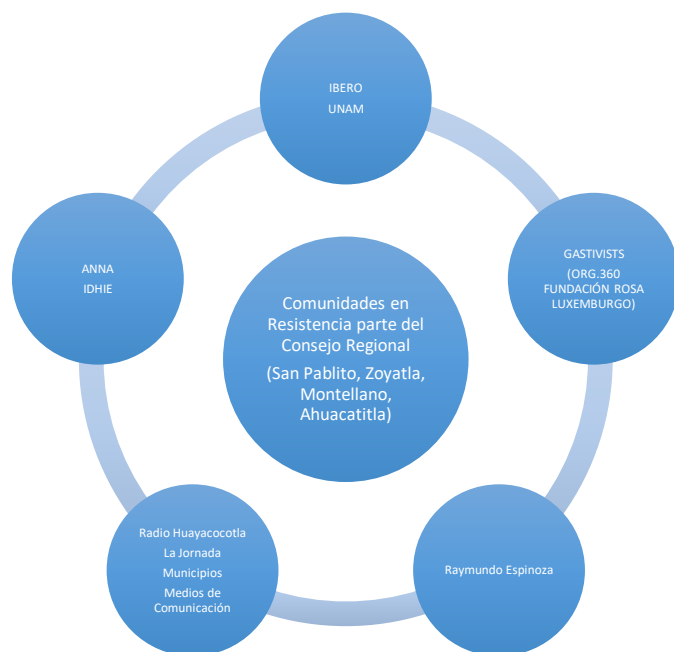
IBERO
UNAM

GASTIVISTS
(ORG.360
FUNDACIÓN ROSA
LUXEMBURGO)

Raymundo Espinoza

Radio Huayacocotla
La Jornada
Municipios
Medios de Comunicación

ANNA
IDHIE

Comunidades en Resistencia parte del Consejo Regional
(San Pablito, Zoyatla, Montellano, Ahuacatitla)